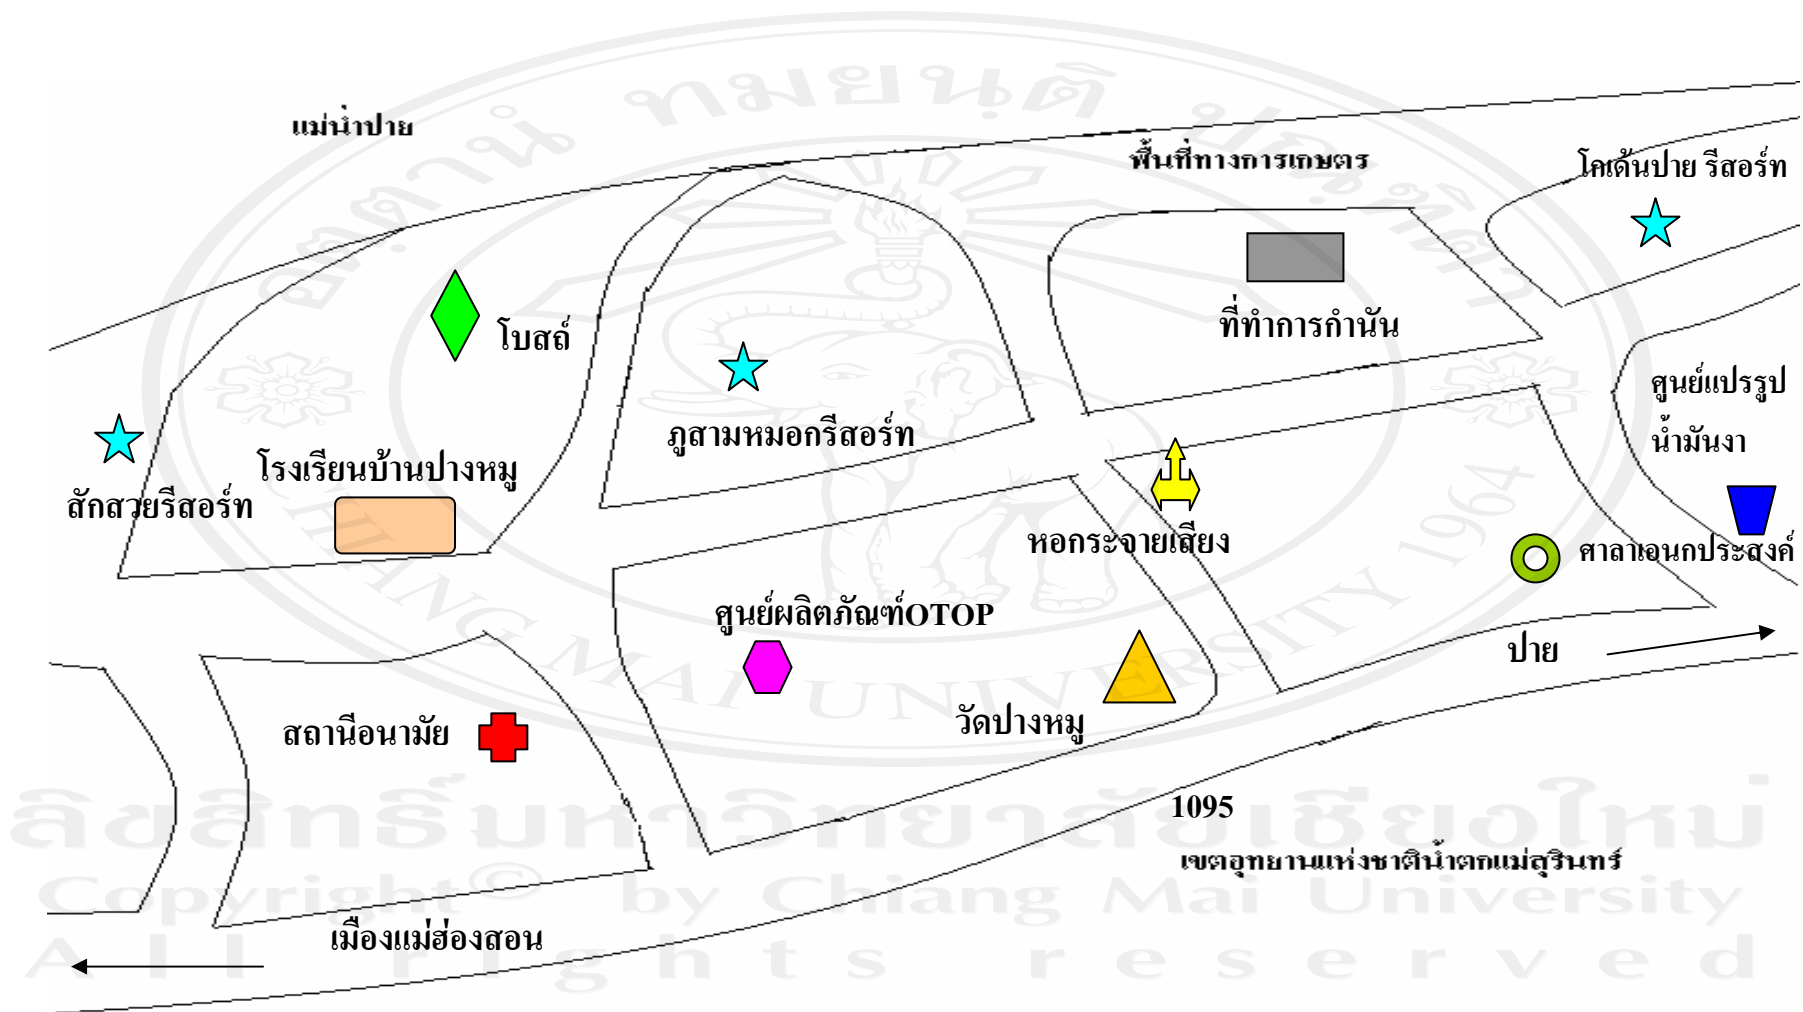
แม่น้ำปาย

พื้นที่ทางการเกษตร

โคเด้นปาย รีสอร์ท

โบสถ์

ที่ทำการกำนัน

ศูนย์แปรรูป น้ำมันงา

สักสวยรีสอร์ท

ภูสามหมอกรีสอร์ท

โรงเรียนบ้านปางหมู

หอกระจายเสียง

ศาลาเอนกประสงค์

ศูนย์ผลิตภัณฑ์OTOP

ปาย

สถานีอนามัย

วัดปางหมู

1095

เขตอุทยานแห่งชาติน้ำตกแม่สุรินทร์

เมืองแม่ฮ่องสอน

ลิขสิทธิ์มหาวิทยาลัยเชียงใหม่
Copyright© by Chiang Mai University
All rights reserved